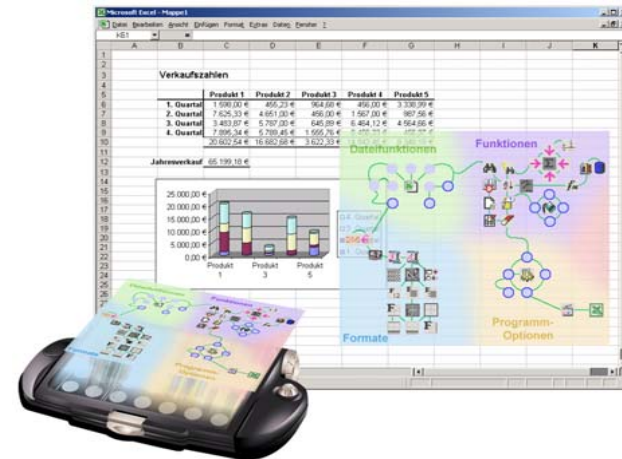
Microsoft Excel - Mappe1

Datei Bearbeiten Ansicht Einfügen Format Extras Daten Fenster ?

K61

Verkaufszahlen

| | Produkt 1 | Produkt 2 | Produkt 3 | Produkt 4 | Produkt 5 |
|---|---|---|---|---|---|
| 1. Quartal | 1.598,00 € | 455,23 € | 964,68 € | 456,00 € | 3.338,99 € |
| 2. Quartal | 7.625,33 € | 4.651,00 € | 456,00 € | 1.567,00 € | 987,56 € |
| 3. Quartal | 3.483,87 € | 5.787,00 € | 645,89 € | 6.464,12 € | 4.564,66 € |
| 4. Quartal | 7.896,34 € | 5.789,45 € | 1.555,76 € | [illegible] | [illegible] |
| | 20.602,54 € | 16.682,68 € | 3.622,33 € | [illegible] | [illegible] |

Jahresverkauf 65.199,18 €

25.000,00 €
20.000,00 €
15.000,00 €
10.000,00 €
5.000,00 €
0,00 €

Produkt 1
Produkt 3
Produkt 5

4. Quartal
3. Quartal
2. Quartal
1. Quartal

Dateifunktionen

Funktionen

Formate

Programm-Optionen

Dateifunktionen

Funktionen

Formate

Programm-Optionen